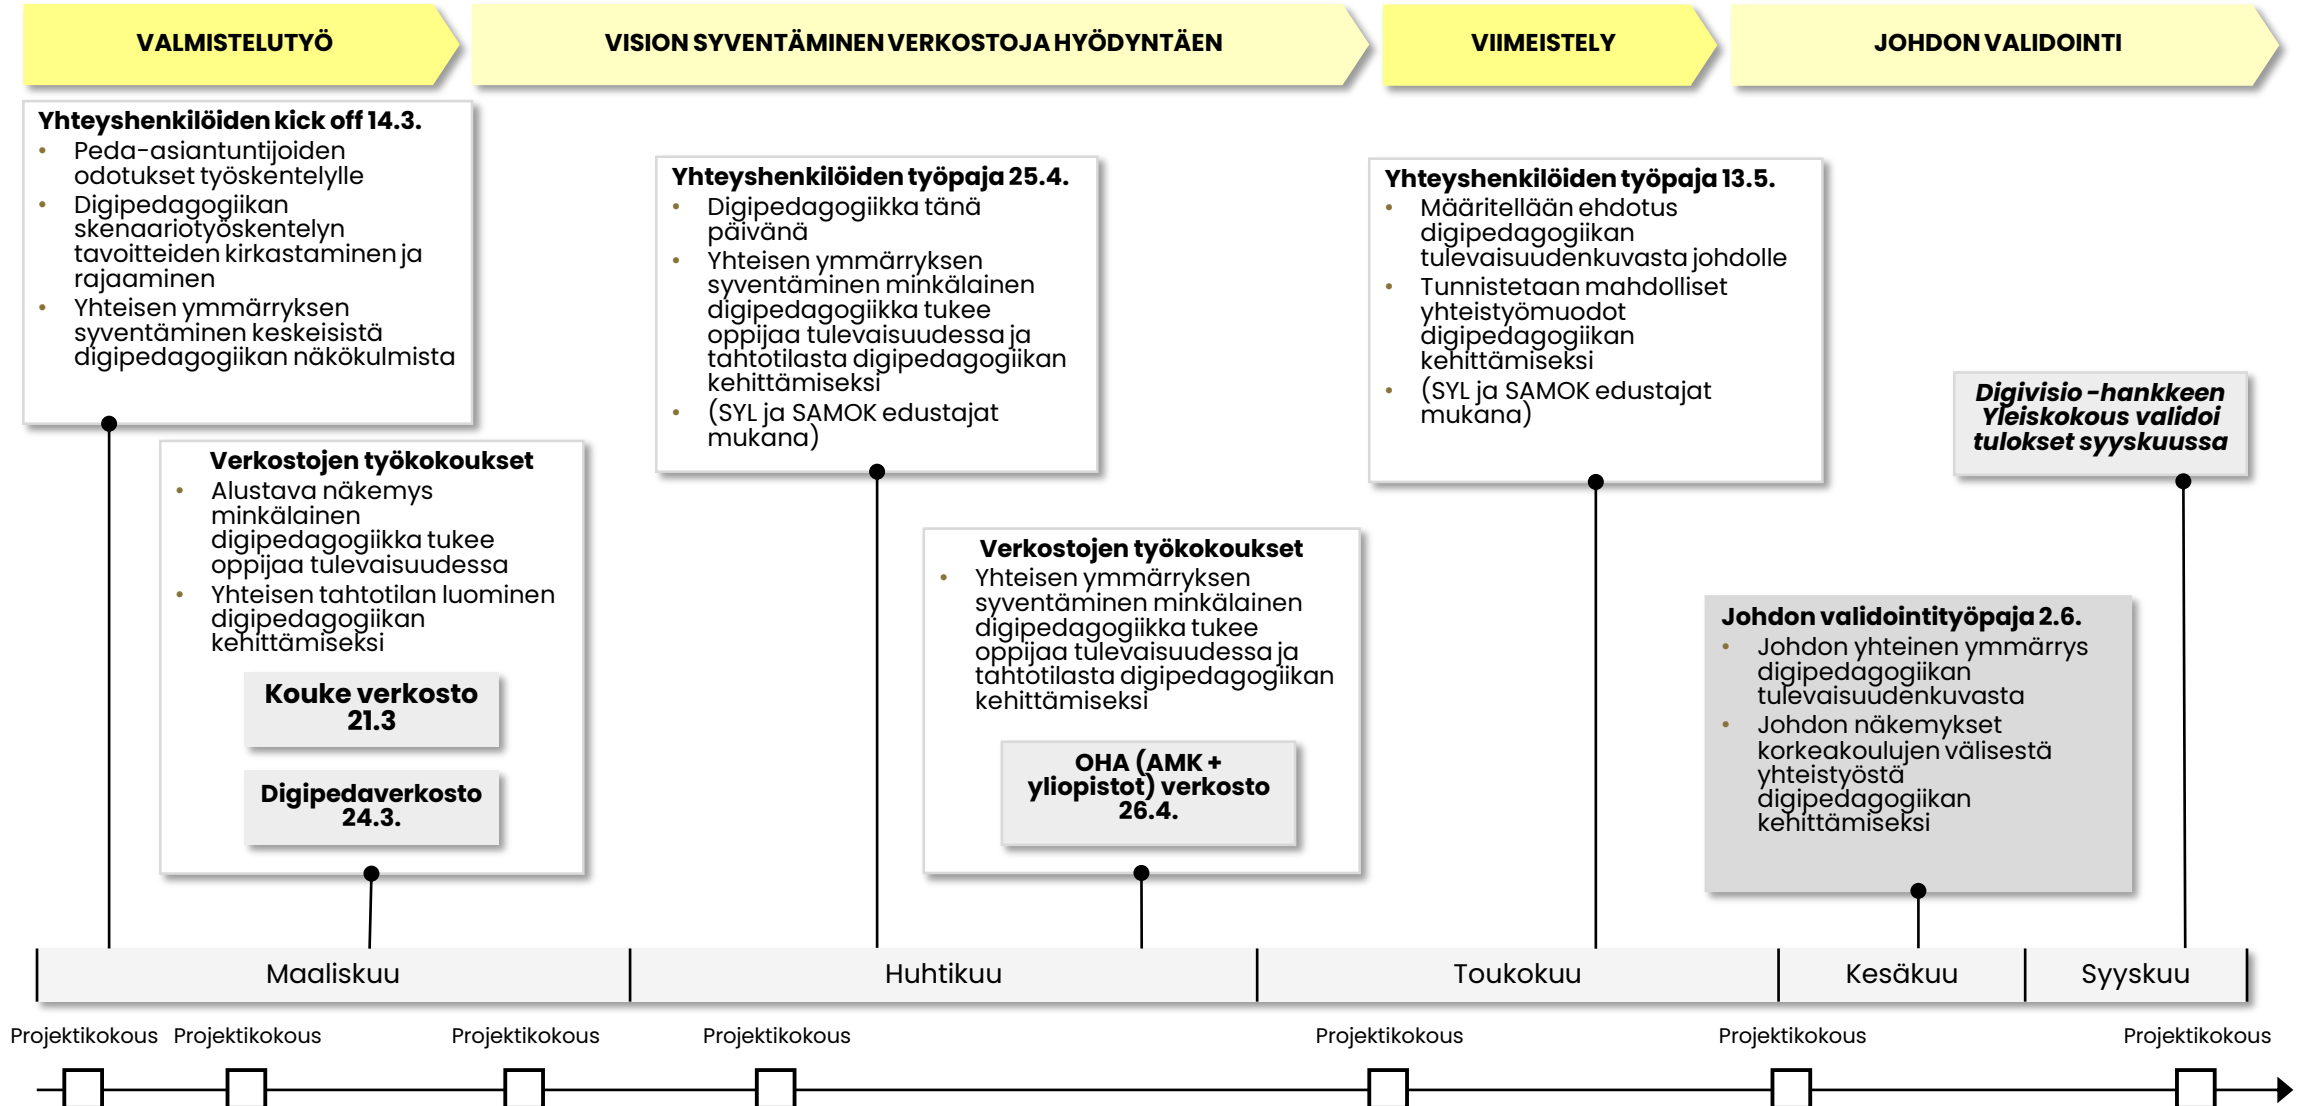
VALMISTELUTYÖ

VISION SYVENTÄMINEN VERKOSTOJA HYÖDYNTÄEN

VIIMEISTELY

JOHDON VALIDOINTI

Yhteyshenkilöiden kick off 14.3.
- Peda-asiantuntijoiden odotukset työskentelylle
- Digipedagogiikan skenaariotyöskentelyn tavoitteiden kirkastaminen ja rajaaminen
- Yhteisen ymmärryksen syventäminen keskeisistä digipedagogiikan näkökulmista

Verkostojen työkokoukset
- Alustava näkemys minkälainen digipedagogiikka tukee oppijaa tulevaisuudessa
- Yhteisen tahtotilan luominen digipedagogiikan kehittämiseksi

Kouke verkosto 21.3

Digipedaverkosto 24.3.

Yhteyshenkilöiden työpaja 25.4.
- Digipedagogiikka tänä päivänä
- Yhteisen ymmärryksen syventäminen minkälainen digipedagogiikka tukee oppijaa tulevaisuudessa ja tahtotilasta digipedagogiikan kehittämiseksi
- (SYL ja SAMOK edustajat mukana)

Verkostojen työkokoukset
- Yhteisen ymmärryksen syventäminen minkälainen digipedagogiikka tukee oppijaa tulevaisuudessa ja tahtotilasta digipedagogiikan kehittämiseksi

OHA (AMK + yliopistot) verkosto 26.4.

Yhteyshenkilöiden työpaja 13.5.
- Määritellään ehdotus digipedagogiikan tulevaisuudenkuvasta johdolle
- Tunnistetaan mahdolliset yhteistyömuodot digipedagogiikan kehittämiseksi
- (SYL ja SAMOK edustajat mukana)

Digivisio -hankkeen Yleiskokous validoi tulokset syyskuussa

Johdon validointityöpaja 2.6.
- Johdon yhteinen ymmärrys digipedagogiikan tulevaisuudenkuvasta
- Johdon näkemykset korkeakoulujen välisestä yhteistyöstä digipedagogiikan kehittämiseksi

Maaliskuu | Huhtikuu | Toukokuu | Kesäkuu | Syyskuu

Projektikokous Projektikokous Projektikokous Projektikokous Projektikokous Projektikokous Projektikokous